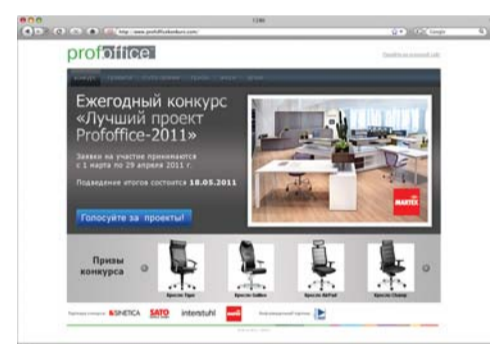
profoffice

Ежегодный конкурс «Лучший проект Profoffice-2011»

Заявки на участие принимаются с 1 марта по 29 апреля 2011 г.

Подведение итогов состоится 18.05.2011

Голосуйте за проекты!

MARTEX

Призы конкурса

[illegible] SINETICA SATO interstuhl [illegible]